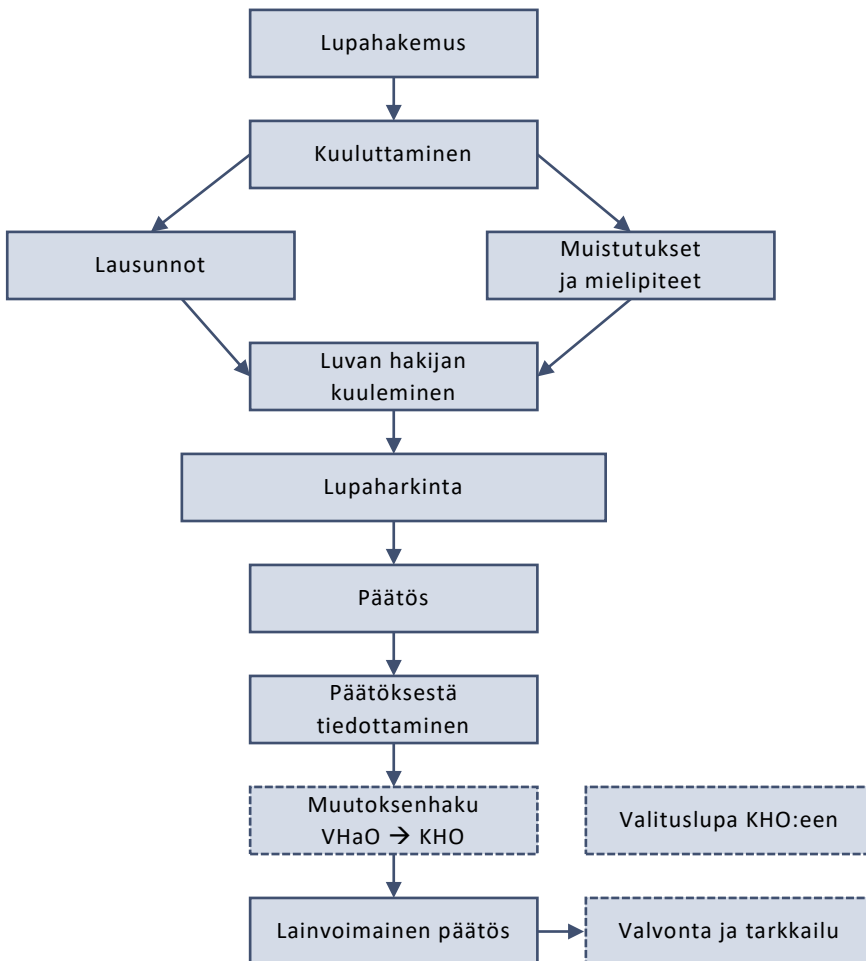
Lupahakemus

Kuuluttaminen

Lausunnot

Muistutukset ja mielipiteet

Luvan hakijan kuuleminen

Lupaharkinta

Päätös

Päätöksestä tiedottaminen

Muutoksenhaku VHaO → KHO

Valituslupa KHO:een

Lainvoimainen päätös

Valvonta ja tarkkailu